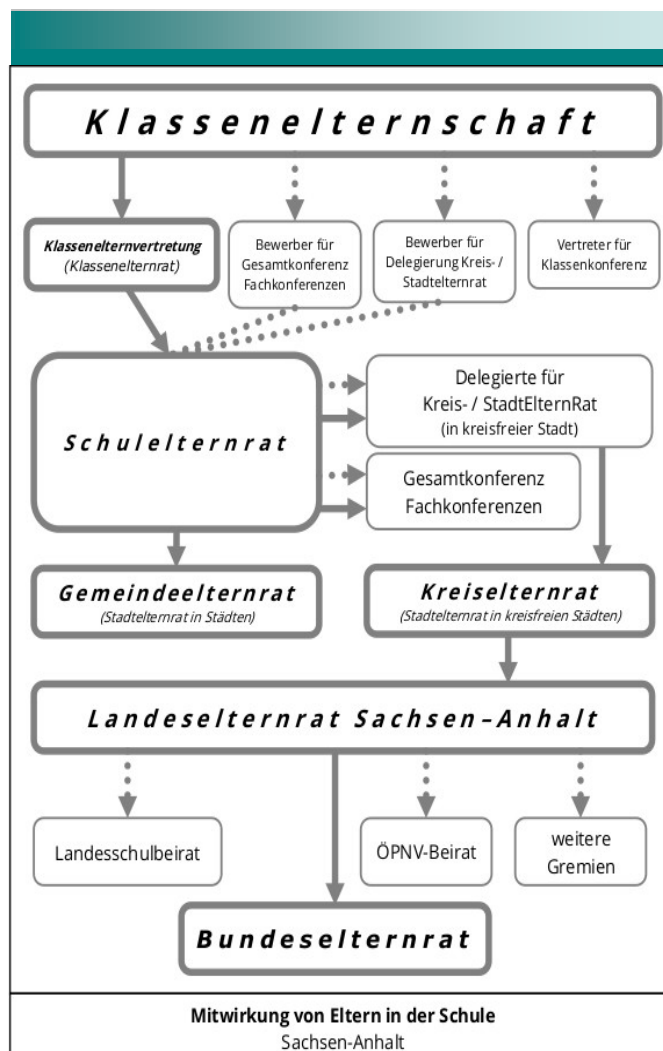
Klasseneltern schaft

Klassenelternvertretung
(Klassenelternrat)

Bewerber für Gesamtkonferenz Fachkonferenzen

Bewerber für Delegierung Kreis- / Stadtelternrat

Vertreter für Klassenkonferenz

Schulelternrat

Delegierte für Kreis- / StadtElternRat
(in kreisfreier Stadt)

Gesamtkonferenz Fachkonferenzen

Gemeindeelternrat
(Stadtelternrat in Städten)

Kreiselternrat
(Stadtelternrat in kreisfreien Städten)

Landeselternrat Sachsen-Anhalt

Landesschulbeirat

ÖPNV-Beirat

weitere Gremien

Bundeselternrat

Mitwirkung von Eltern in der Schule
Sachsen-Anhalt